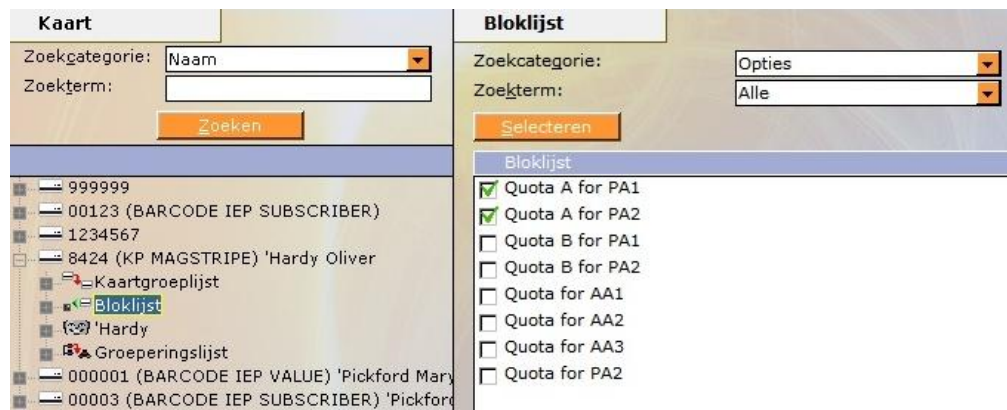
Kaart

Zoekcategorie: Naam
Zoekterm:

Zoeken

999999
00123 (BARCODE IEP SUBSCRIBER)
1234567
8424 (KP MAGSTRIPE) 'Hardy Oliver
Kaartgroeplijst
Bloklijst
'Hardy
Groeperingslijst
000001 (BARCODE IEP VALUE) 'Pickford Mary
00003 (BARCODE IEP SUBSCRIBER) 'Pickford

Bloklijst

Zoekcategorie: Opties
Zoekterm: Alle

Selecteren

Bloklijst

☑ Quota A for PA1
☑ Quota A for PA2
☐ Quota B for PA1
☐ Quota B for PA2
☐ Quota for AA1
☐ Quota for AA2
☐ Quota for AA3
☐ Quota for PA2